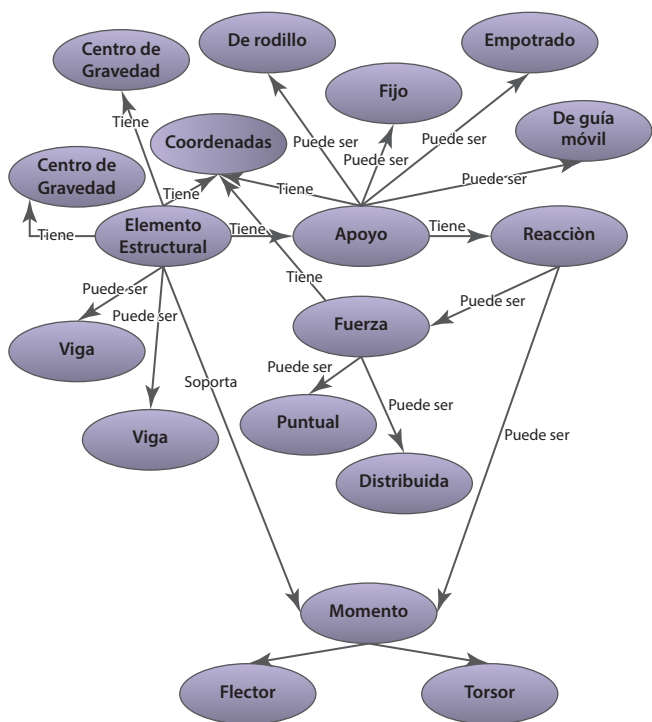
Centro de Gravedad

De rodillo

Empotrado

Fijo

Tiene

Coordenadas

Puede ser

Puede ser

Puede ser

De guía móvil

Centro de Gravedad

Tiene

Tiene

Puede ser

Tiene

Elemento Estructural

Tiene

Apoyo

Tiene

Reacciòn

Tiene

Puede ser

Puede ser

Tiene

Puede ser

Fuerza

Viga

Puede ser

Soporta

Puede ser

Puntual

Puede ser

Viga

Puede ser

Distribuida

Momento

Flector

Torsor